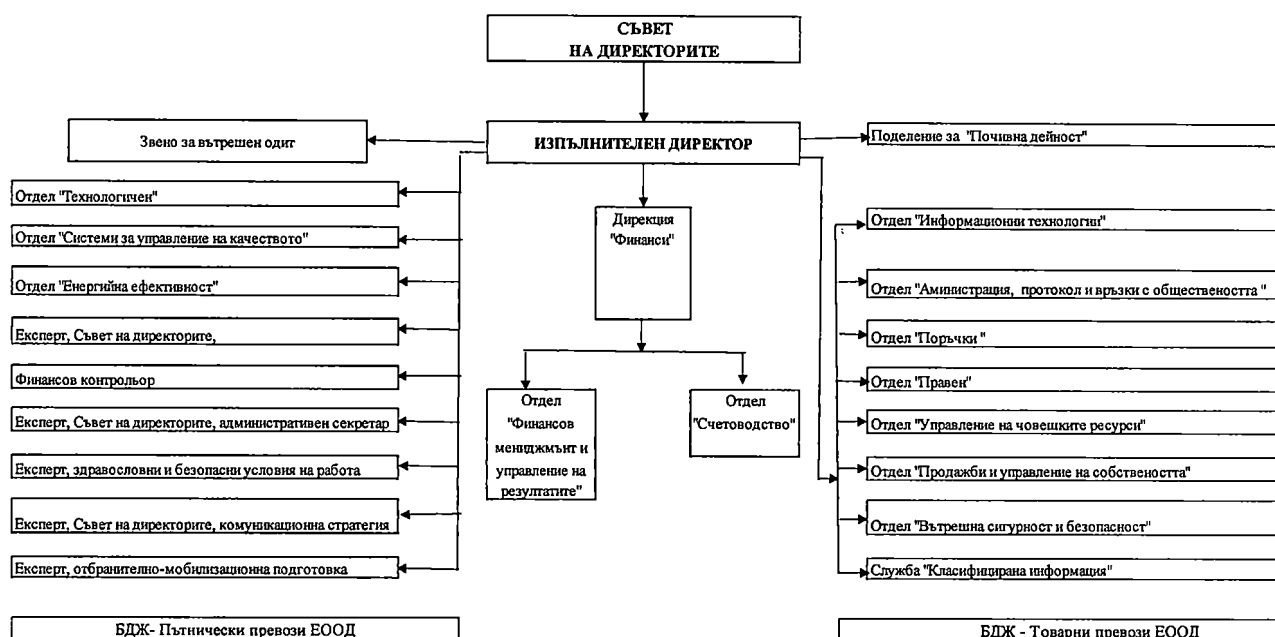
СЪВЕТ НА ДИРЕКТОРИТЕ

ИЗПЪЛНИТЕЛЕН ДИРЕКТОР

Звено за вътрешен одит

Поделение за "Почивна дейност"

Отдел "Технологичен"

Отдел "Системи за управление на качеството"

Отдел "Енергийна ефективност"

Експерт, Съвет на директорите,

Финансов контрольор

Експерт, Съвет на директорите, административен секретар

Експерт, здравословни и безопасни условия на работа

Експерт, Съвет на директорите, комуникационна стратегия

Експерт, отбранително-мобилизационна подготовка

Дирекция "Финанси"

Отдел "Финансов мениджмънт и управление на резултатите"

Отдел "Счетоводство"

Отдел "Информационни технологии"

Отдел "Администрация, протокол и връзки с обществеността"

Отдел "Поръчки"

Отдел "Правен"

Отдел "Управление на човешките ресурси"

Отдел "Продажби и управление на собствеността"

Отдел "Вътрешна сигурност и безопасност"

Служба "Класифицирана информация"

БДЖ- Пътнически превози ЕООД

БДЖ - Товарни превози ЕООД